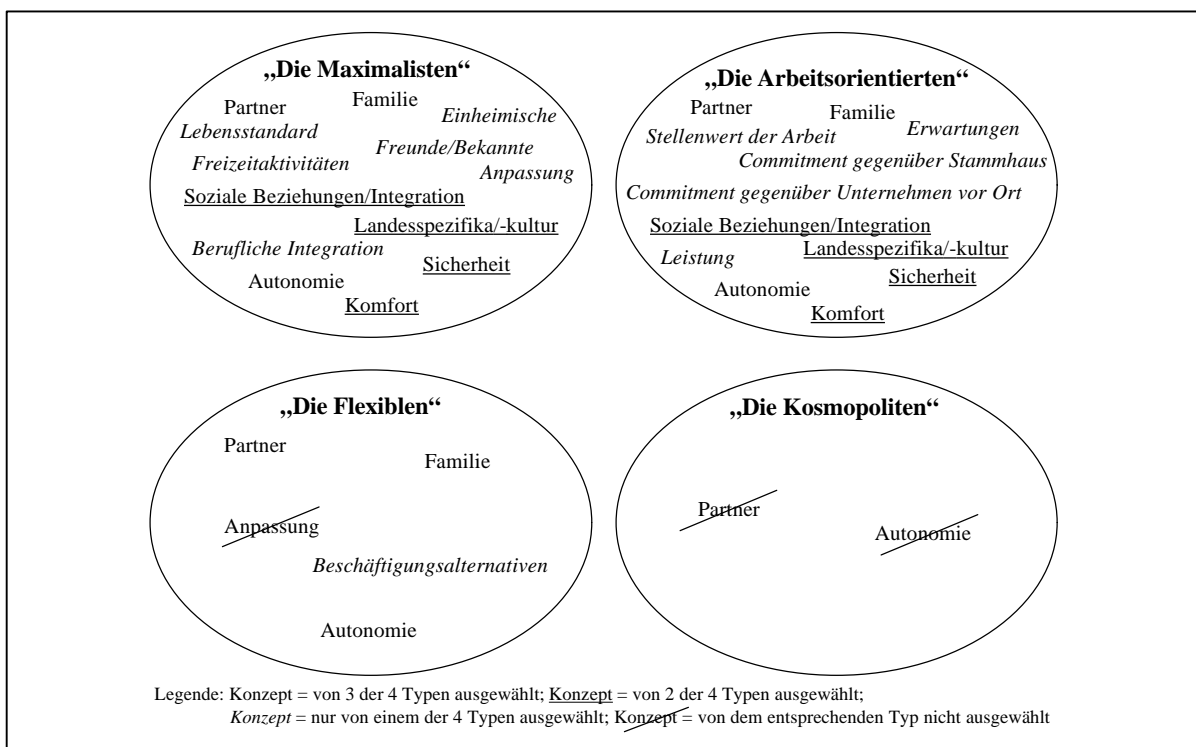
„Die Maximalisten“

Partner Familie *Einheimische* *Lebensstandard* *Freunde/Bekannte* *Freizeitaktivitäten* *Anpassung* Soziale Beziehungen/Integration Landesspezifika/-kultur *Berufliche Integration* Sicherheit Autonomie Komfort

„Die Arbeitsorientierten“

Partner Familie *Erwartungen* *Stellenwert der Arbeit* *Commitment gegenüber Stammhaus* *Commitment gegenüber Unternehmen vor Ort* Soziale Beziehungen/Integration *Leistung* Landesspezifika/-kultur Sicherheit Autonomie Komfort

„Die Flexiblen“

Partner Familie Anpassung *Beschäftigungsalternativen* Autonomie

„Die Kosmopoliten“

Partner Autonomie

Legende: Konzept = von 3 der 4 Typen ausgewählt; Konzept = von 2 der 4 Typen ausgewählt; *Konzept* = nur von einem der 4 Typen ausgewählt; Konzept = von dem entsprechenden Typ nicht ausgewählt